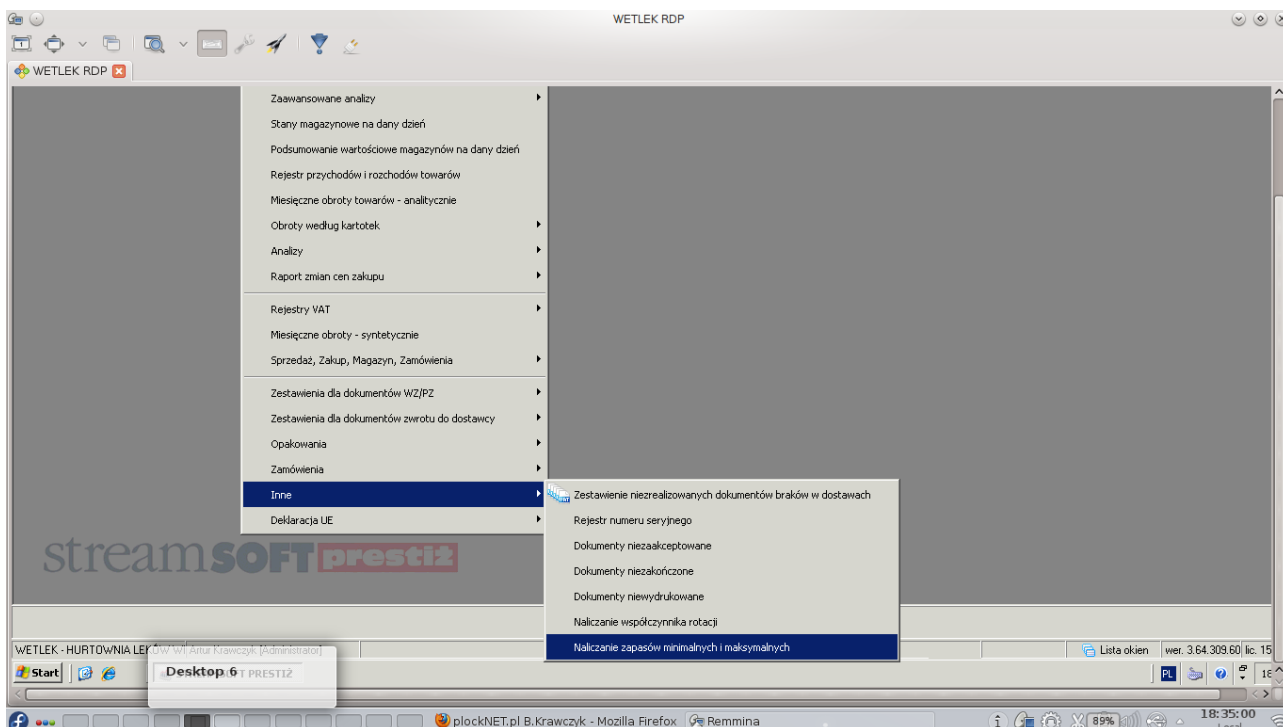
WETLEK RDP

WETLEK RDP

Zaawansowane analizy
Stany magazynowe na dany dzień
Podsumowanie wartościowe magazynów na dany dzień
Rejestr przychodów i rozchodów towarów
Miesięczne obroty towarów - analitycznie
Obroty według kartotek
Analizy
Raport zmian cen zakupu
Rejestry VAT
Miesięczne obroty - syntetycznie
Sprzedaż, Zakup, Magazyn, Zamówienia
Zestawienia dla dokumentów WZ/PZ
Zestawienia dla dokumentów zwrotu do dostawcy
Opakowania
Zamówienia
Inne
Deklaracja UE

Zestawienie niezrealizowanych dokumentów braków w dostawach
Rejestr numeru seryjnego
Dokumenty niezaakceptowane
Dokumenty niezakończone
Dokumenty niewydrukowane
Naliczanie współczynnika rotacji
Naliczanie zapasów minimalnych i maksymalnych

streamSOFT prestiż

WETLEK - HURTOWNIA LEKÓW WI: Artur Krawczyk (Administrator)
Lista okien
wer. 3.64.309.60 lic. 15

Start
Desktop 6
T PRESTIŻ
PL

plockNET.pl B.Krawczyk - Mozilla Firefox
Remmina
89%
18:35:00